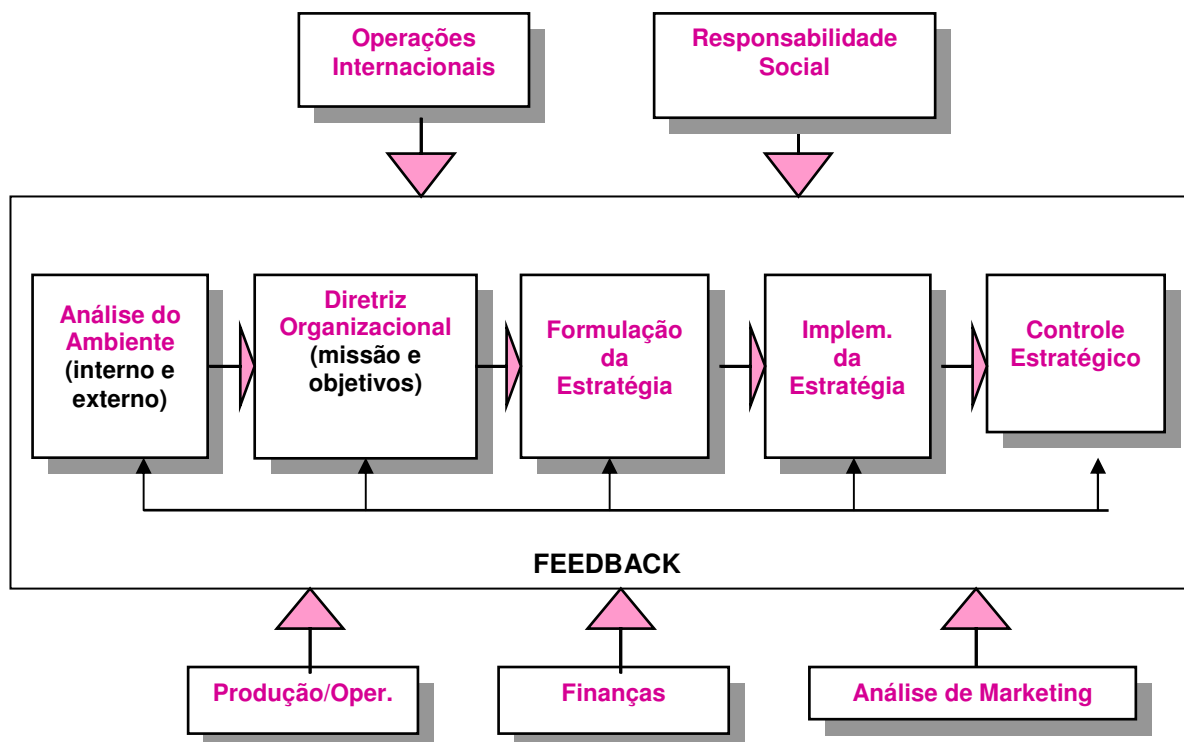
Operações Internacionais

Responsabilidade Social

Análise do Ambiente (interno e externo)

Diretriz Organizacional (missão e objetivos)

Formulação da Estratégia

Implem. da Estratégia

Controle Estratégico

FEEDBACK

Produção/Oper.

Finanças

Análise de Marketing